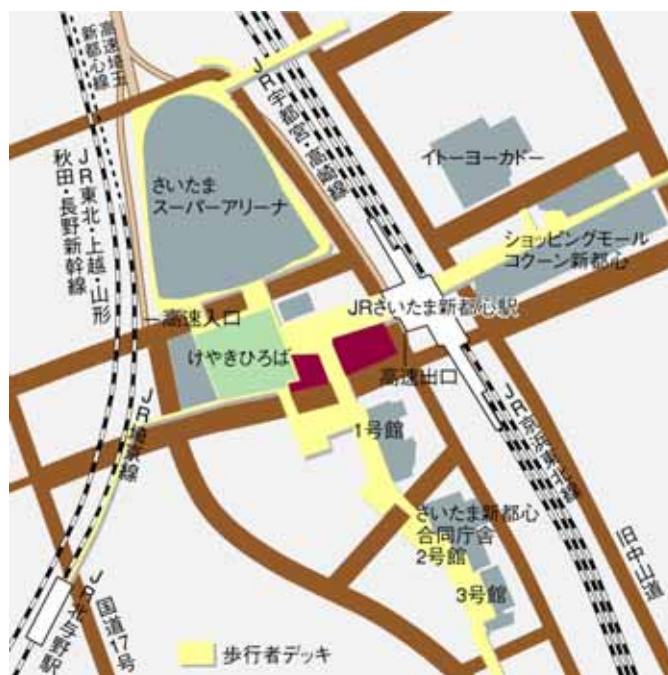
高速埼玉新都心線

JR宇都宮・高崎線

JR東北・上越・山形・秋田・長野新幹線

さいたまスーパーアリーナ

イトーヨーカドー

ショッピングモールコクーン新都心

JRさいたま新都心駅

高速入口

けやきひろば

高速出口

JR埼京線

1号館

JR京浜東北線

さいたま新都心合同庁舎2号館

3号館

旧中山道

JR北与野駅

国道17号

歩行者デッキ